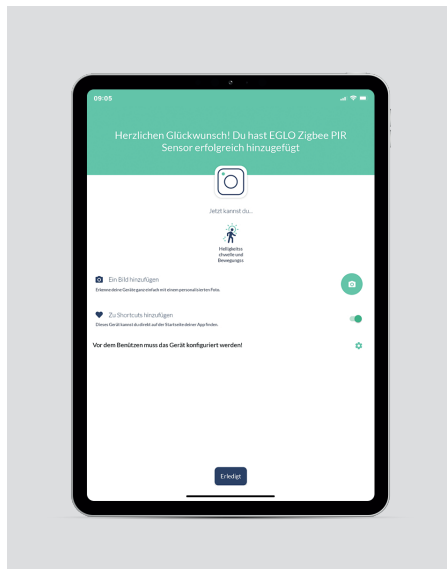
09:05

Herzlichen Glückwunsch! Du hast EGLO Zigbee PIR Sensor erfolgreich hinzugefügt

Jetzt kannst du...

Helligkeitss chwelle und Bewegungss

Ein Bild hinzufügen
Erkenne deine Geräte ganz einfach mit einem personalisierten Foto.

Zu Shortcuts hinzufügen
Dieses Gerät kannst du direkt auf der Startseite deiner App finden

Vor dem Benützen muss das Gerät konfiguriert werden!

Erledigt